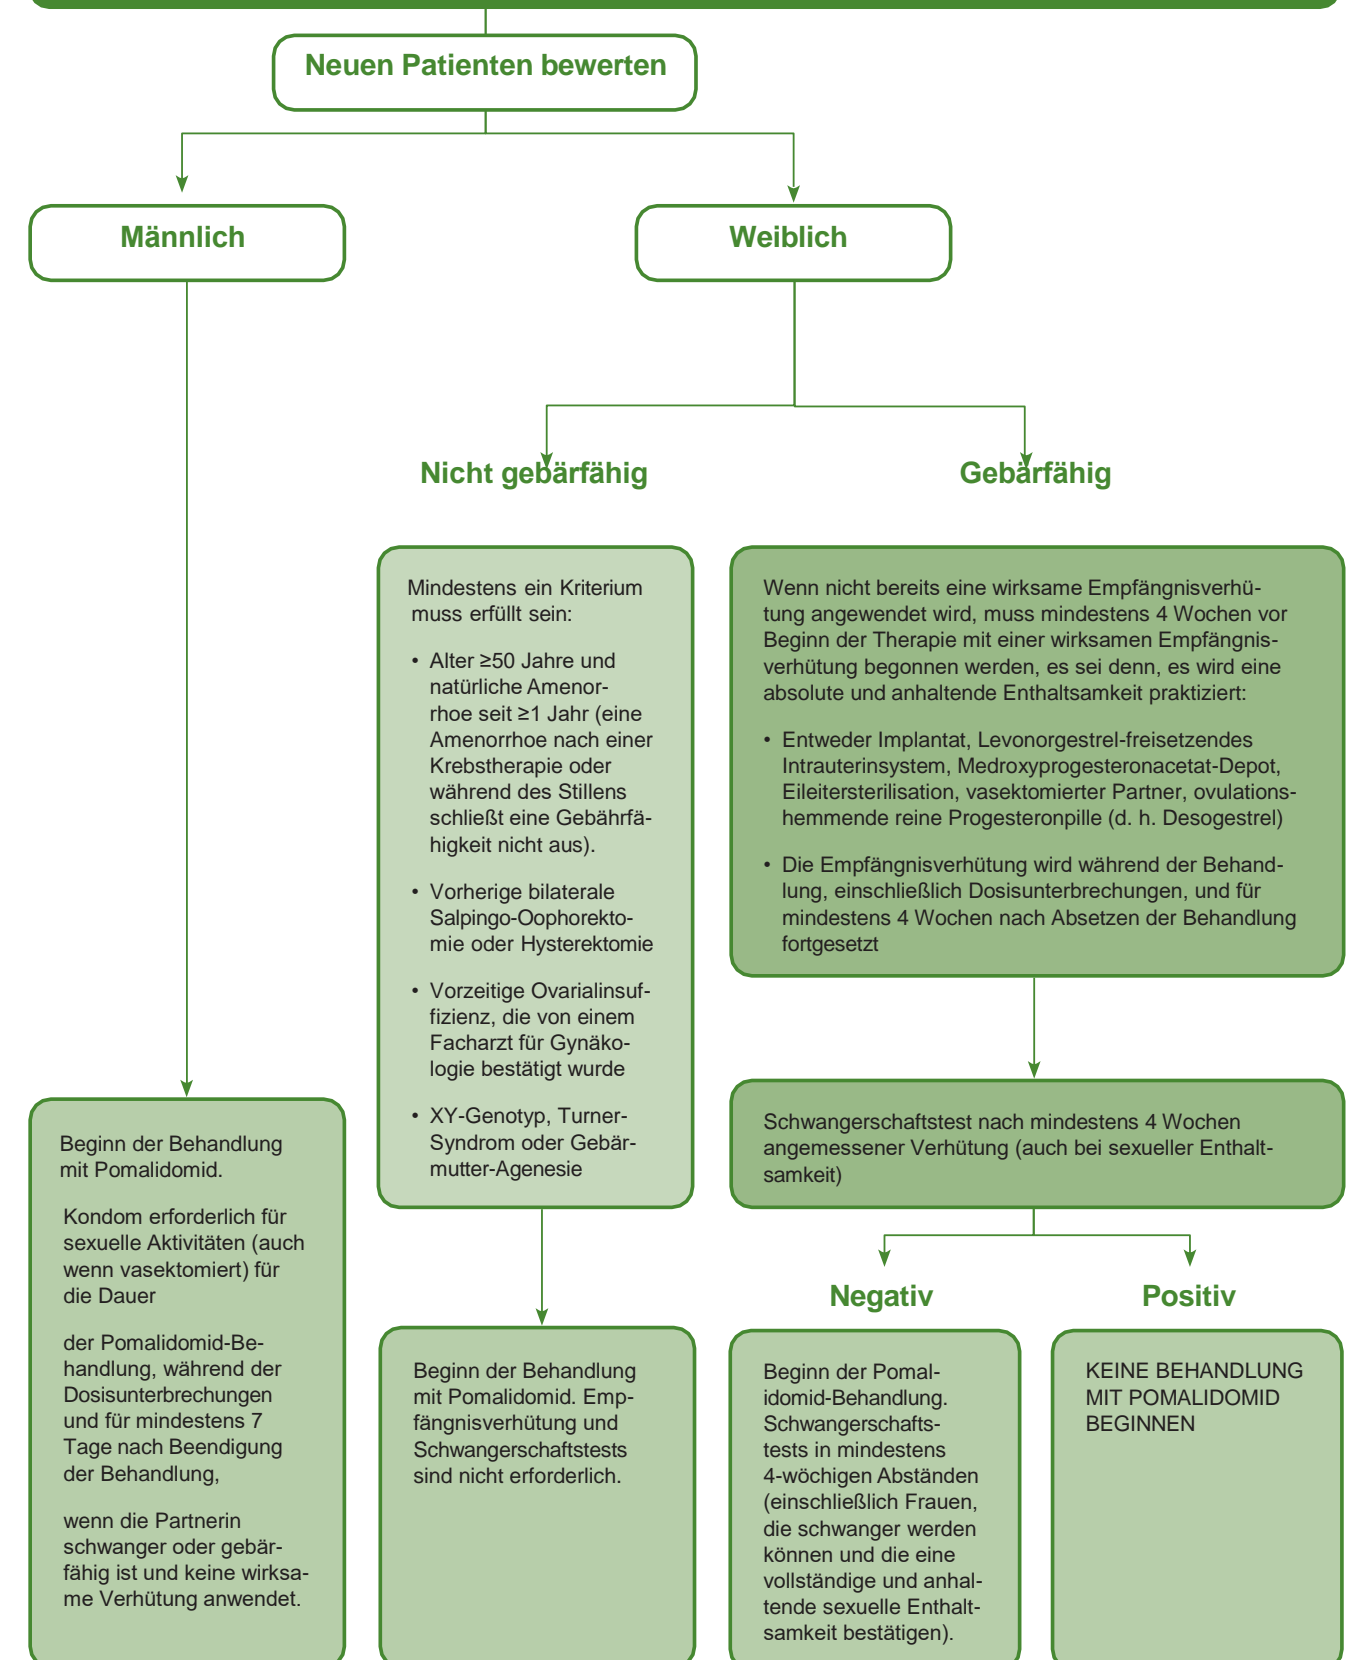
Neuen Patienten bewerten

Männlich

Weiblich

Nicht gebärfähig

Gebärfähig

Mindestens ein Kriterium muss erfüllt sein:

• Alter ≥50 Jahre und natürliche Amenorrhoe seit ≥1 Jahr (eine Amenorrhoe nach einer Krebstherapie oder während des Stillens schließt eine Gebährfähigkeit nicht aus).

• Vorherige bilaterale Salpingo-Oophorektomie oder Hysterektomie

• Vorzeitige Ovarialinsuffizienz, die von einem Facharzt für Gynäkologie bestätigt wurde

• XY-Genotyp, Turner-Syndrom oder Gebärmutter-Agenesie

Wenn nicht bereits eine wirksame Empfängnisverhütung angewendet wird, muss mindestens 4 Wochen vor Beginn der Therapie mit einer wirksamen Empfängnisverhütung begonnen werden, es sei denn, es wird eine absolute und anhaltende Enthaltsamkeit praktiziert:

• Entweder Implantat, Levonorgestrel-freisetzendes Intrauterinsystem, Medroxyprogesteronacetat-Depot, Eileitersterilisation, vasektomierter Partner, ovulationshemmende reine Progesteronpille (d. h. Desogestrel)

• Die Empfängnisverhütung wird während der Behandlung, einschließlich Dosisunterbrechungen, und für mindestens 4 Wochen nach Absetzen der Behandlung fortgesetzt

Schwangerschaftstest nach mindestens 4 Wochen angemessener Verhütung (auch bei sexueller Enthaltsamkeit)

Negativ

Positiv

Beginn der Behandlung mit Pomalidomid.

Kondom erforderlich für sexuelle Aktivitäten (auch wenn vasektomiert) für die Dauer

der Pomalidomid-Behandlung, während der Dosisunterbrechungen und für mindestens 7 Tage nach Beendigung der Behandlung,

wenn die Partnerin schwanger oder gebärfähig ist und keine wirksame Verhütung anwendet.

Beginn der Behandlung mit Pomalidomid. Empfängnisverhütung und Schwangerschaftstests sind nicht erforderlich.

Beginn der Pomalidomid-Behandlung. Schwangerschaftstests in mindestens 4-wöchigen Abständen (einschließlich Frauen, die schwanger werden können und die eine vollständige und anhaltende sexuelle Enthaltsamkeit bestätigen).

KEINE BEHANDLUNG MIT POMALIDOMID BEGINNEN